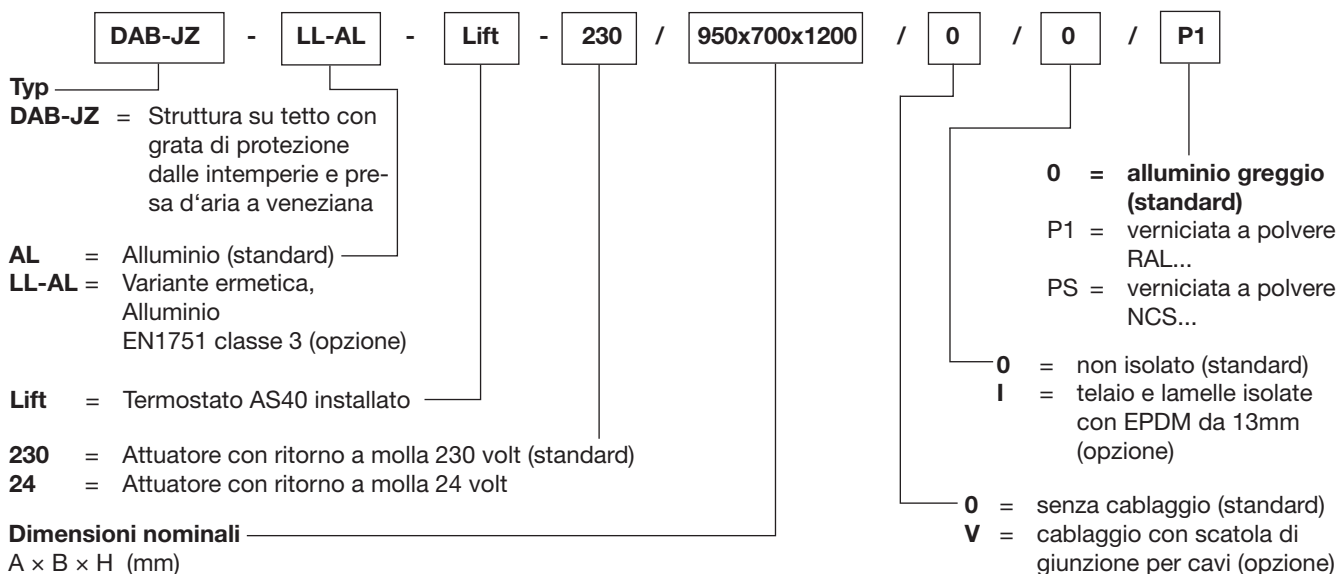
DAB-JZ - LL-AL - Lift - 230 / 950x700x1200 / 0 / 0 / P1

Typ
DAB-JZ = Struttura su tetto con grata di protezione dalle intemperie e presa d'aria a veneziana

AL = Alluminio (standard)
LL-AL = Variante ermetica, Alluminio EN1751 classe 3 (opzione)

Lift = Termostato AS40 installato

230 = Attuatore con ritorno a molla 230 volt (standard)
24 = Attuatore con ritorno a molla 24 volt

Dimensioni nominali
A × B × H (mm)

0 = alluminio greggio (standard)
P1 = verniciata a polvere RAL...
PS = verniciata a polvere NCS...

0 = non isolato (standard)
I = telaio e lamelle isolate con EPDM da 13mm (opzione)

0 = senza cablaggio (standard)
V = cablaggio con scatola di giunzione per cavi (opzione)